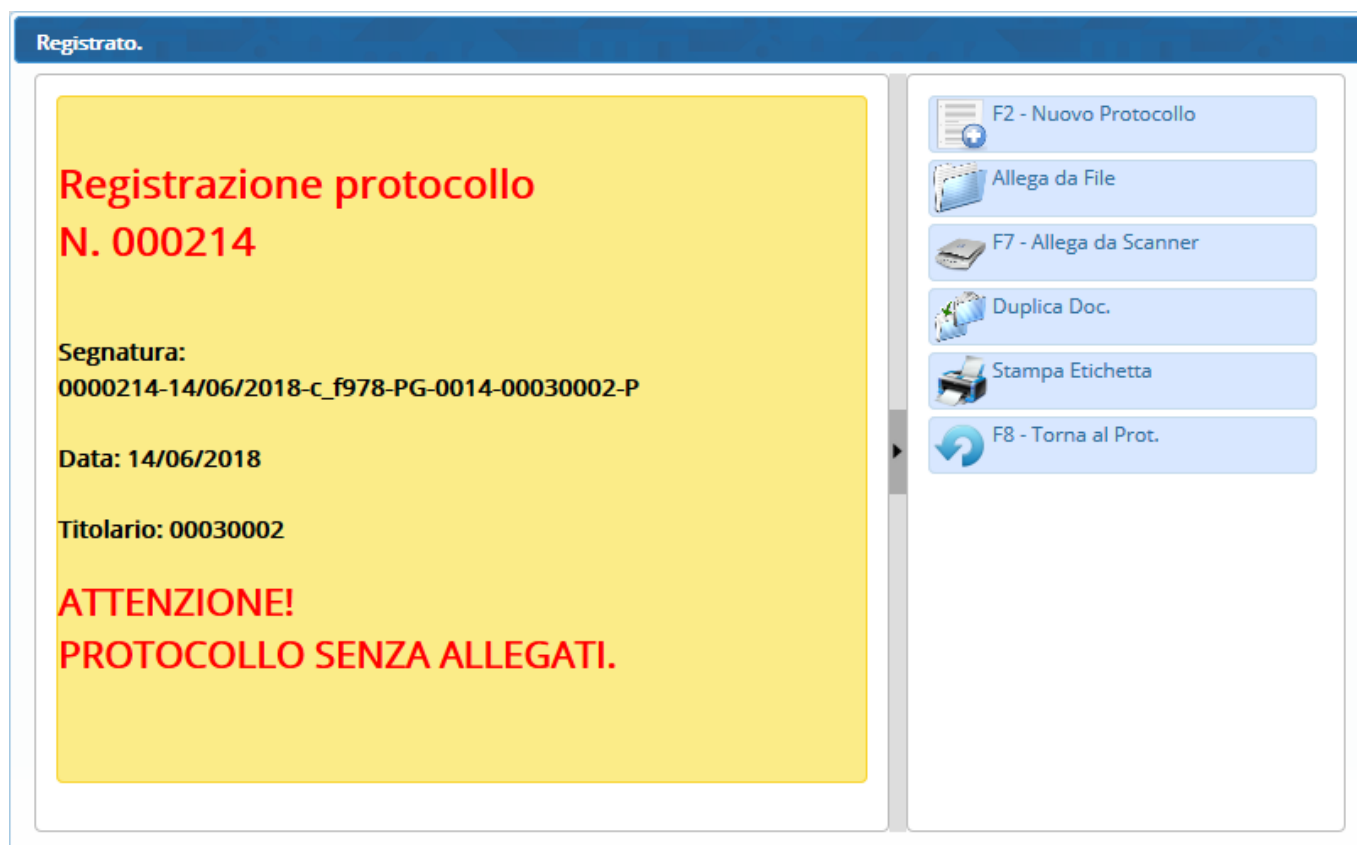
Registrato.

Registrazione protocollo
N. 000214

Segnatura:
0000214-14/06/2018-c_f978-PG-0014-00030002-P

Data: 14/06/2018

Titolario: 00030002

ATTENZIONE!
PROTOCOLLO SENZA ALLEGATI.

F2 - Nuovo Protocollo
Allega da File
F7 - Allega da Scanner
Duplica Doc.
Stampa Etichetta
F8 - Torna al Prot.